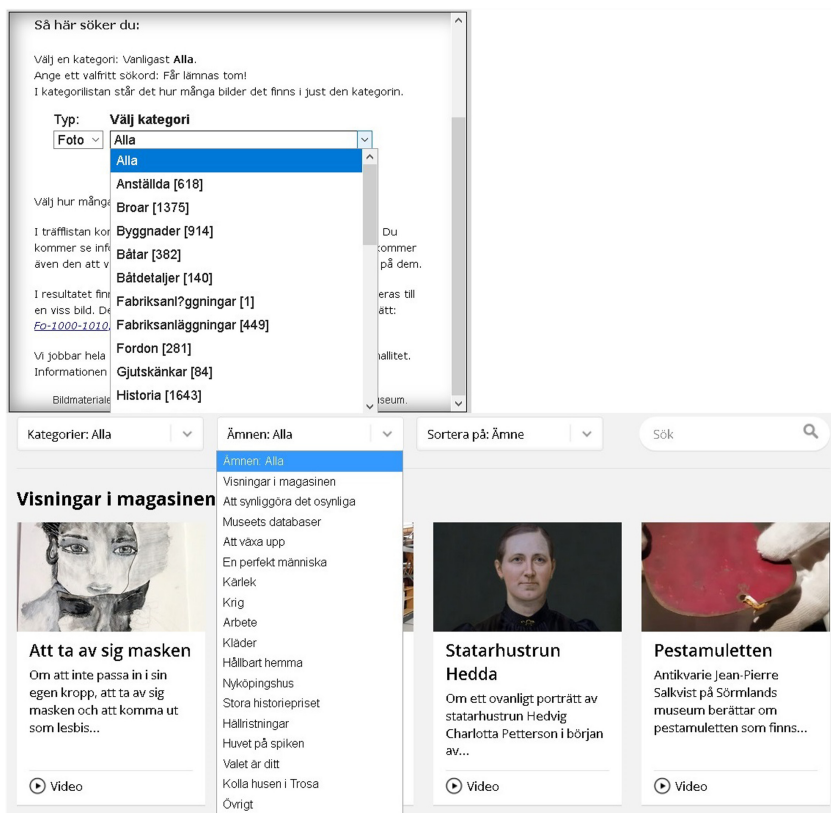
Så här söker du:

Välj en kategori: Vanligast **Alla**.
Ange ett valfritt sökord: Får lämnas tom!
I kategorilistan står det hur många bilder det finns i just den kategorin.

Typ: Foto
Välj kategori
Alla

Alla
Anställda [618]
Broar [1375]
Byggnader [914]
Båtar [382]
Båtdetaljer [140]
Fabriksanl?ggningar [1]
Fabriksanläggningar [449]
Fordon [281]
Gjutskänkar [84]
Historia [1643]

Välj hur många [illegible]

I träfflistan kor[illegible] Du kommer se info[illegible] kommer även den att v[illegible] på dem.

I resultatet finn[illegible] eras till en viss bild. De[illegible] ätt: Fo-1000-1010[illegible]

Vi jobbar hela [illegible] allitet. Informationen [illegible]

Bildmateriale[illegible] useum.

Kategorier: Alla
Ämnen: Alla
Sortera på: Ämne
Sök

Ämnen: Alla
Visningar i magasinen
Att synliggöra det osynliga
Museets databaser
Att växa upp
En perfekt människa
Kärlek
Krig
Arbete
Kläder
Hållbart hemma
Nyköpingshus
Stora historiepriset
Hällristningar
Huvet på spiken
Valet är ditt
Kolla husen i Trosa
Övrigt

Visningar i magasinen

Att ta av sig masken
Om att inte passa in i sin egen kropp, att ta av sig masken och att komma ut som lesbis...
Video

Statarhustrun Hedda
Om ett ovanligt porträtt av statarhustrun Hedvig Charlotta Petterson i början av...
Video

Pestamuletten
Antikvarie Jean-Pierre Salkvist på Sörmlands museum berättar om pestamuletten som finns...
Video